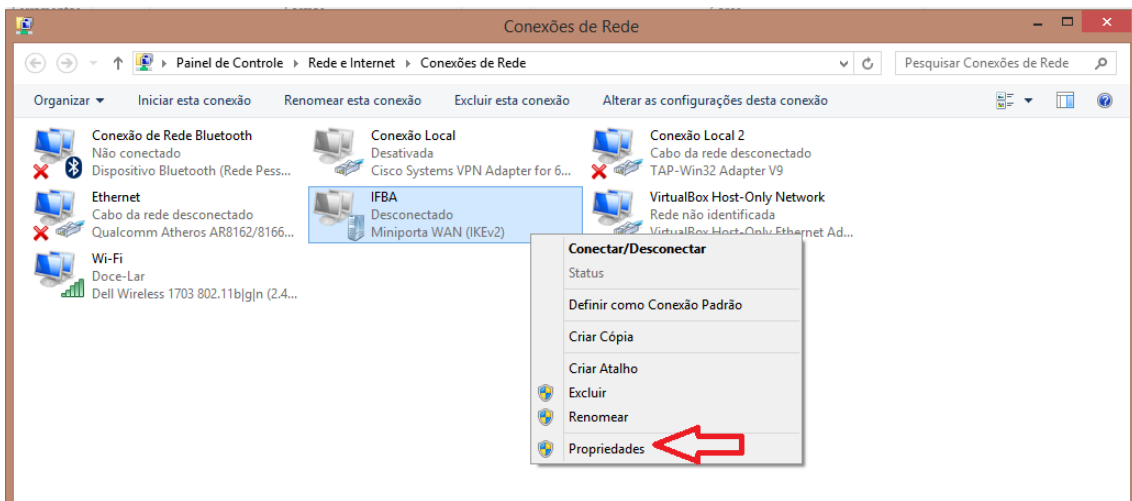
Conexões de Rede

Painel de Controle ▸ Rede e Internet ▸ Conexões de Rede

Pesquisar Conexões de Rede

Organizar ▾ Iniciar esta conexão Renomear esta conexão Excluir esta conexão Alterar as configurações desta conexão

Conexão de Rede Bluetooth
Não conectado
Dispositivo Bluetooth (Rede Pess...

Conexão Local
Desativada
Cisco Systems VPN Adapter for 6...

Conexão Local 2
Cabo da rede desconectado
TAP-Win32 Adapter V9

Ethernet
Cabo da rede desconectado
Qualcomm Atheros AR8162/8166...

IFBA
Desconectado
Miniporta WAN (IKEv2)

VirtualBox Host-Only Network
Rede não identificada
VirtualBox Host-Only Ethernet Ad...

Wi-Fi
Doce-Lar
Dell Wireless 1703 802.11b|g|n (2.4...

Conectar/Desconectar
Status
Definir como Conexão Padrão
Criar Cópia
Criar Atalho
Excluir
Renomear
Propriedades